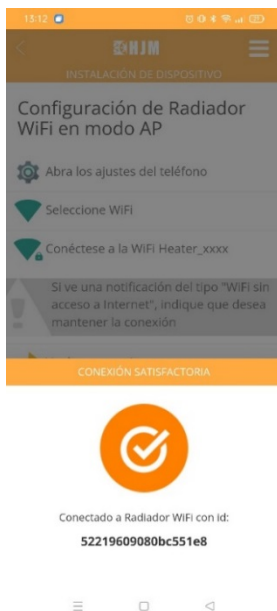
13:12

HJM

INSTALACIÓN DE DISPOSITIVO

Configuración de Radiador WiFi en modo AP

Abra los ajustes del teléfono

Seleccione WiFi

Conéctese a la WiFi Heater_xxxx

Si ve una notificación del tipo "WiFi sin acceso a Internet", indique que desea mantener la conexión

CONEXIÓN SATISFACTORIA

Conectado a Radiador WiFi con id:

52219609080bc551e8